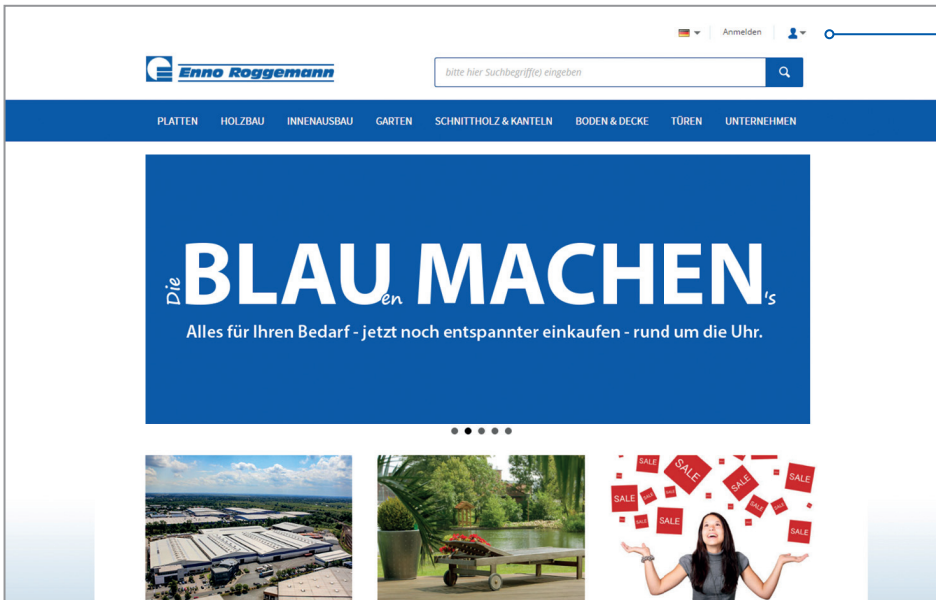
Anmelden

Enno Roggemann

bitte hier Suchbegriff(e) eingeben

PLATTEN HOLZBAU INNENAUSBAU GARTEN SCHNITTHOLZ & KANTELN BODEN & DECKE TÜREN UNTERNEHMEN

Die BLAUen MACHEN's

Alles für Ihren Bedarf - jetzt noch entspannter einkaufen - rund um die Uhr.

SALE SALE SALE SALE SALE SALE SALE SALE SALE SALE SALE SALE